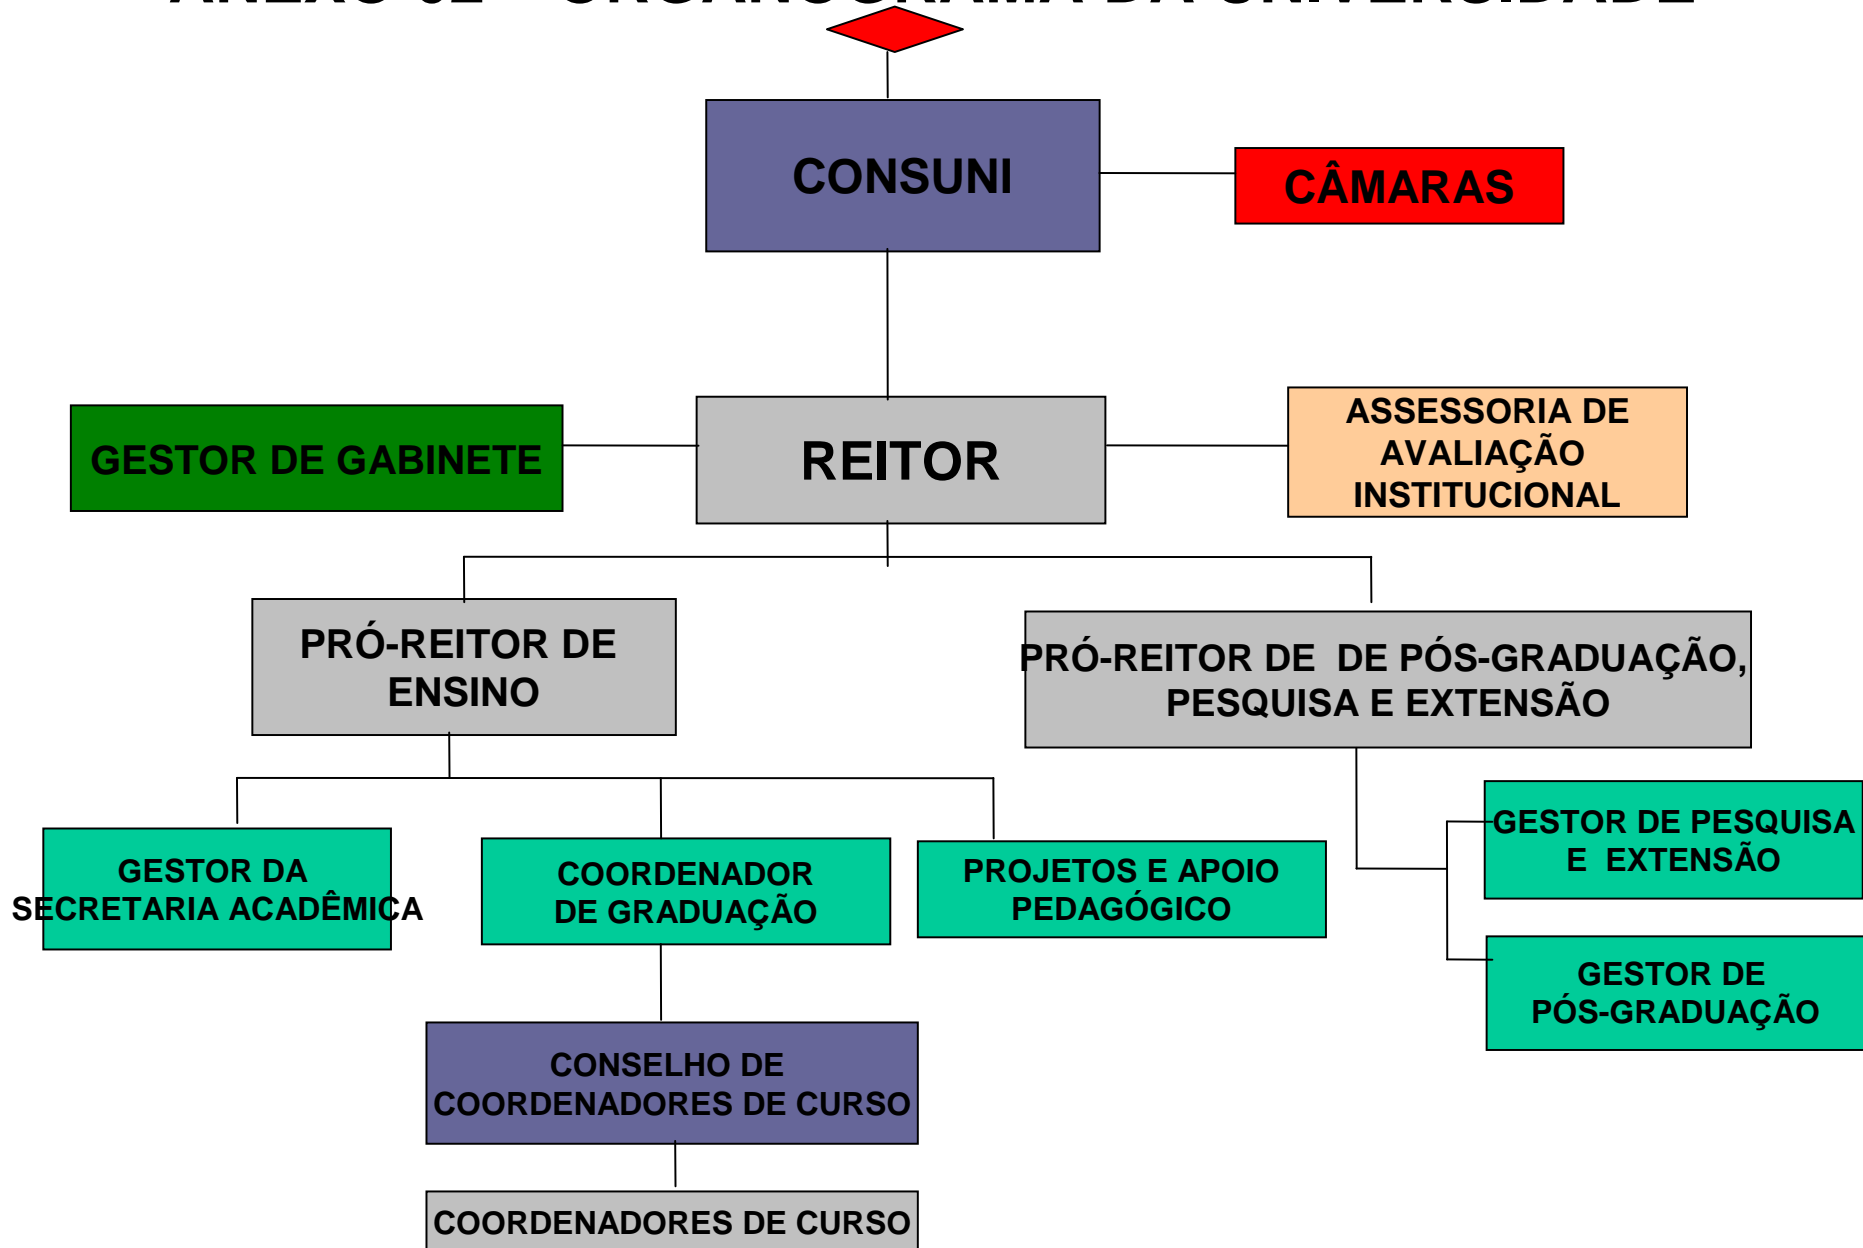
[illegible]

CONSUNI

CÂMARAS

GESTOR DE GABINETE

REITOR

ASSESSORIA DE AVALIAÇÃO INSTITUCIONAL

PRÓ-REITOR DE ENSINO

PRÓ-REITOR DE DE PÓS-GRADUAÇÃO, PESQUISA E EXTENSÃO

GESTOR DA SECRETARIA ACADÊMICA

COORDENADOR DE GRADUAÇÃO

PROJETOS E APOIO PEDAGÓGICO

GESTOR DE PESQUISA E EXTENSÃO

GESTOR DE PÓS-GRADUAÇÃO

CONSELHO DE COORDENADORES DE CURSO

COORDENADORES DE CURSO